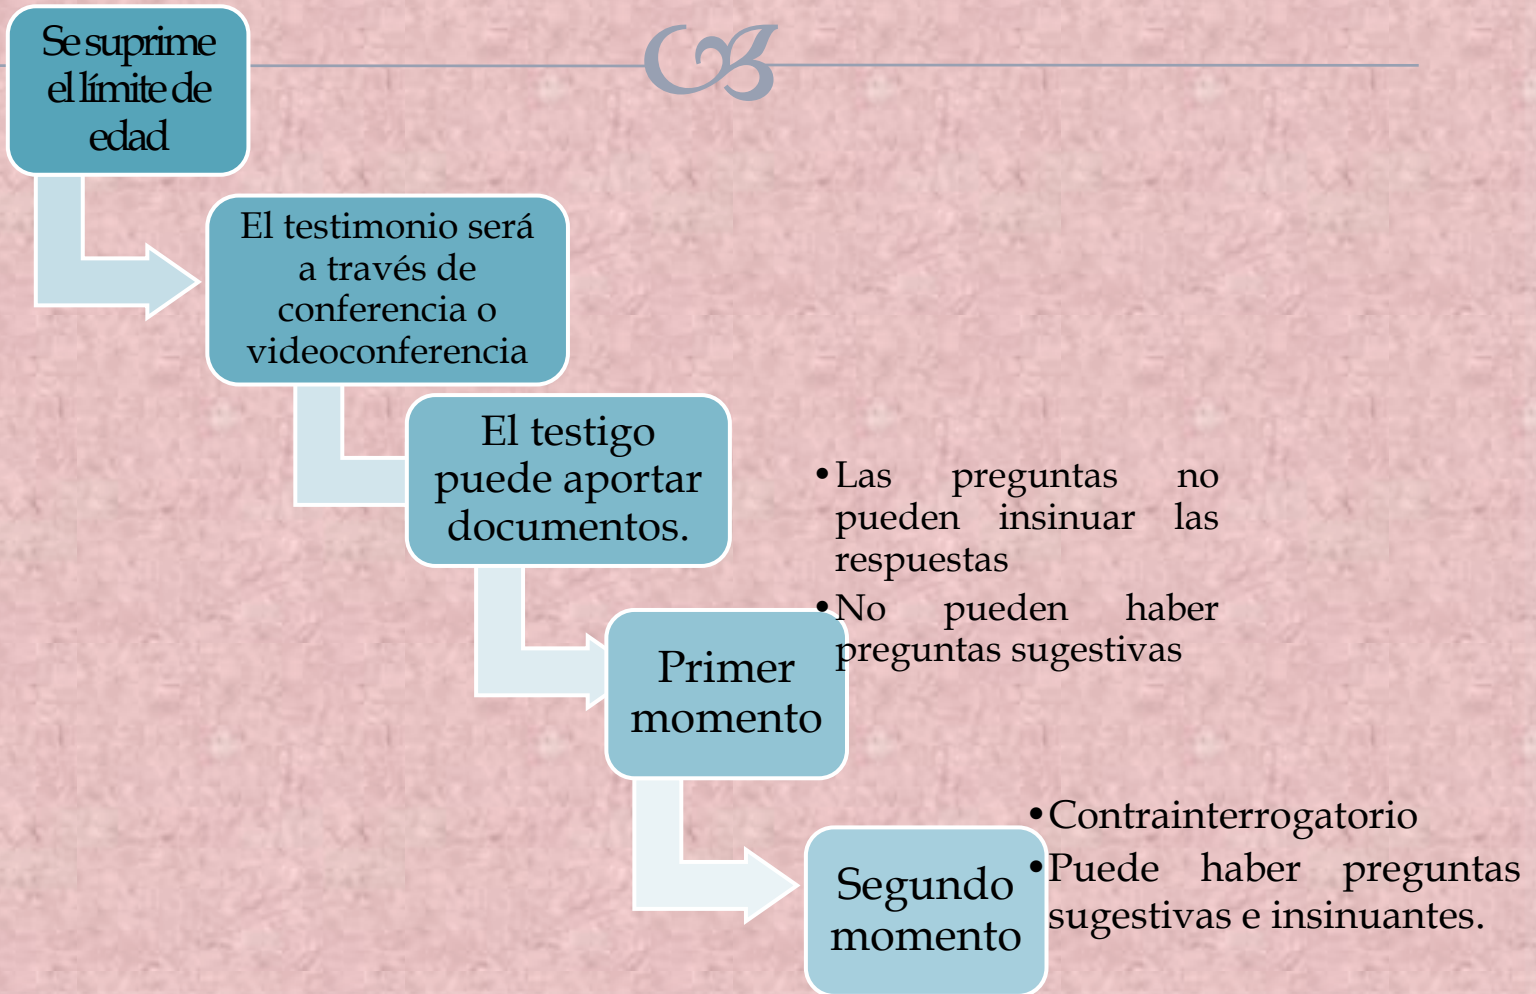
Se suprime el límite de edad

El testimonio será a través de conferencia o videoconferencia

El testigo puede aportar documentos.

Primer momento

• Las preguntas no pueden insinuar las respuestas
• No pueden haber preguntas sugestivas

Segundo momento

• Contrainterrogatorio
• Puede haber preguntas sugestivas e insinuantes.